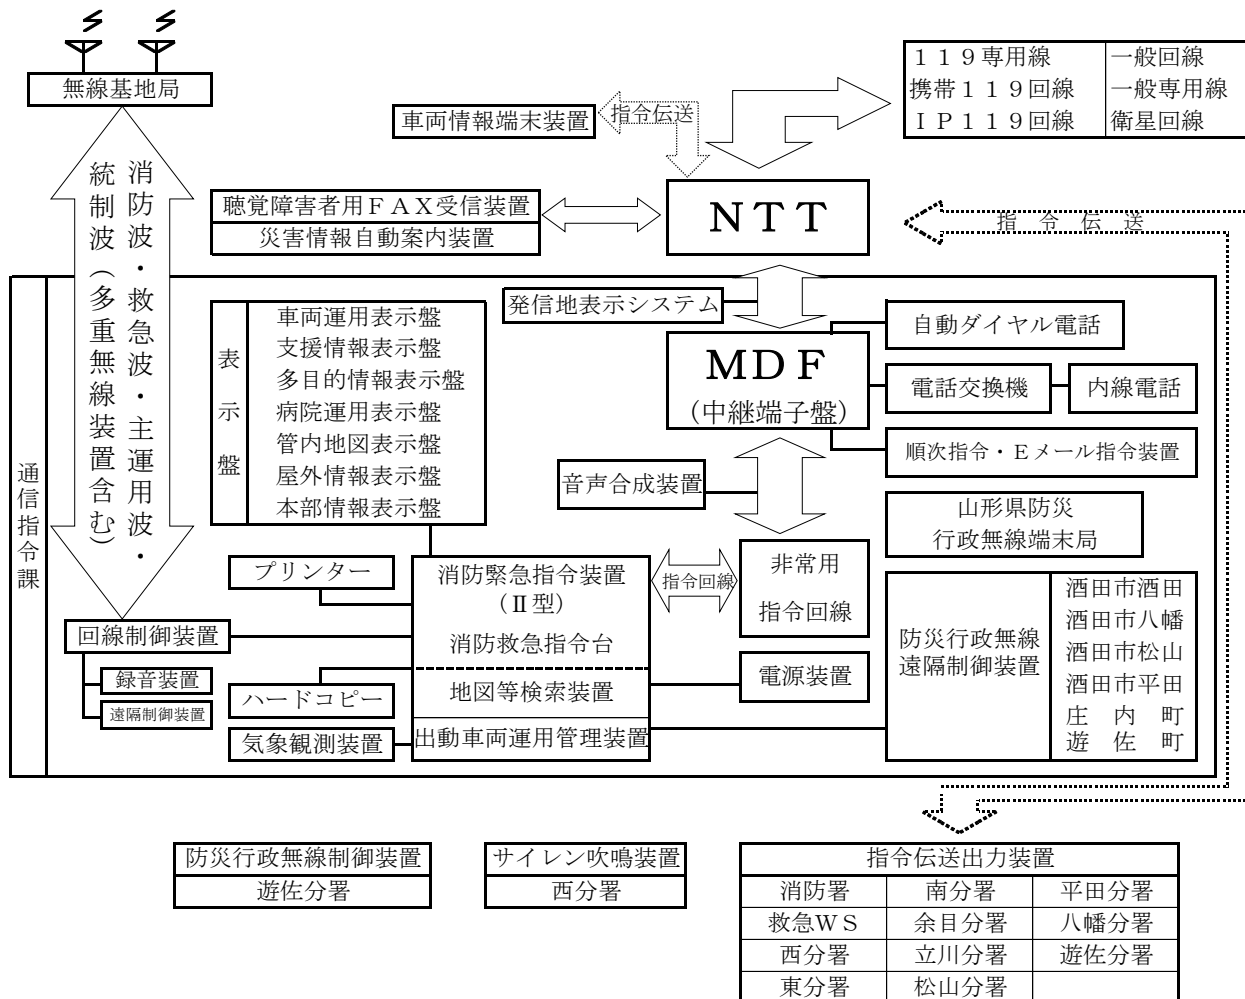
無線基地局

消防波・救急波・主運用波・統制波（多重無線装置含む）

| １１９専用線 | 一般回線 |
|---|---|
| 携帯１１９回線 | 一般専用線 |
| ＩＰ１１９回線 | 衛星回線 |

車両情報端末装置

指令伝送

聴覚障害者用ＦＡＸ受信装置
災害情報自動案内装置

ＮＴＴ

指 令 伝 送

通信指令課

表示盤
車両運用表示盤
支援情報表示盤
多目的情報表示盤
病院運用表示盤
管内地図表示盤
屋外情報表示盤
本部情報表示盤

発信地表示システム

ＭＤＦ
（中継端子盤）

自動ダイヤル電話

電話交換機

内線電話

順次指令・Ｅメール指令装置

音声合成装置

山形県防災
行政無線端末局

プリンター

消防緊急指令装置
（Ⅱ型）
消防救急指令台

指令回線

非常用
指令回線

回線制御装置

録音装置

遠隔制御装置

ハードコピー

地図等検索装置

電源装置

防災行政無線
遠隔制御装置

酒田市酒田
酒田市八幡
酒田市松山
酒田市平田
庄 内 町
遊 佐 町

気象観測装置

出動車両運用管理装置

| 防災行政無線制御装置 |
|---|
| 遊佐分署 |

| サイレン吹鳴装置 |
|---|
| 西分署 |

| 指令伝送出力装置 | | |
|---|---|---|
| 消防署 | 南分署 | 平田分署 |
| 救急ＷＳ | 余目分署 | 八幡分署 |
| 西分署 | 立川分署 | 遊佐分署 |
| 東分署 | 松山分署 | |